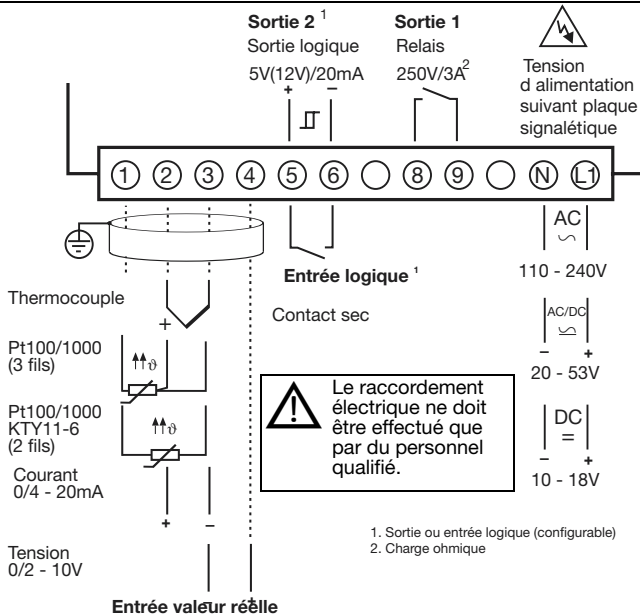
Sortie 2 $^1$
Sortie logique
5V(12V)/20mA
+ −

Sortie 1
Relais
250V/3A$^2$

Tension d alimentation suivant plaque signalétique

1 2 3 4 5 6 8 9 N L1

AC
~
110 - 240V

Entrée logique $^1$

Contact sec

AC/DC
− +
20 - 53V

DC
=
− +
10 - 18V

Thermocouple
+

Pt100/1000
(3 fils)

Pt100/1000
KTY11-6
(2 fils)

Courant
0/4 - 20mA
+ −

Tension
0/2 - 10V

Le raccordement électrique ne doit être effectué que par du personnel qualifié.

1. Sortie ou entrée logique (configurable)
2. Charge ohmique

Entrée valeur réelle